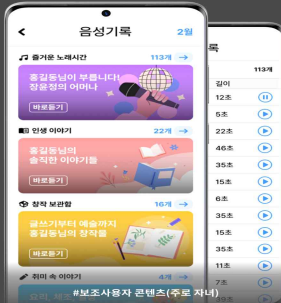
음성기록
2월
즐거운 노래시간
113개
홍길동님이 부릅니다! 장윤정의 어머나
바로듣기
인생 이야기
22개
홍길동님의 솔직한 이야기들
바로듣기
창작 보관함
16개
글쓰기부터 예술까지 홍길동님의 창작물
바로듣기
취미 속 이야기
4개
113개
길이
12초
5초
22초
46초
35초
15초
6초
35초
15초
35초
11초
7초
#보조사용자 콘텐츠(주로 자녀)